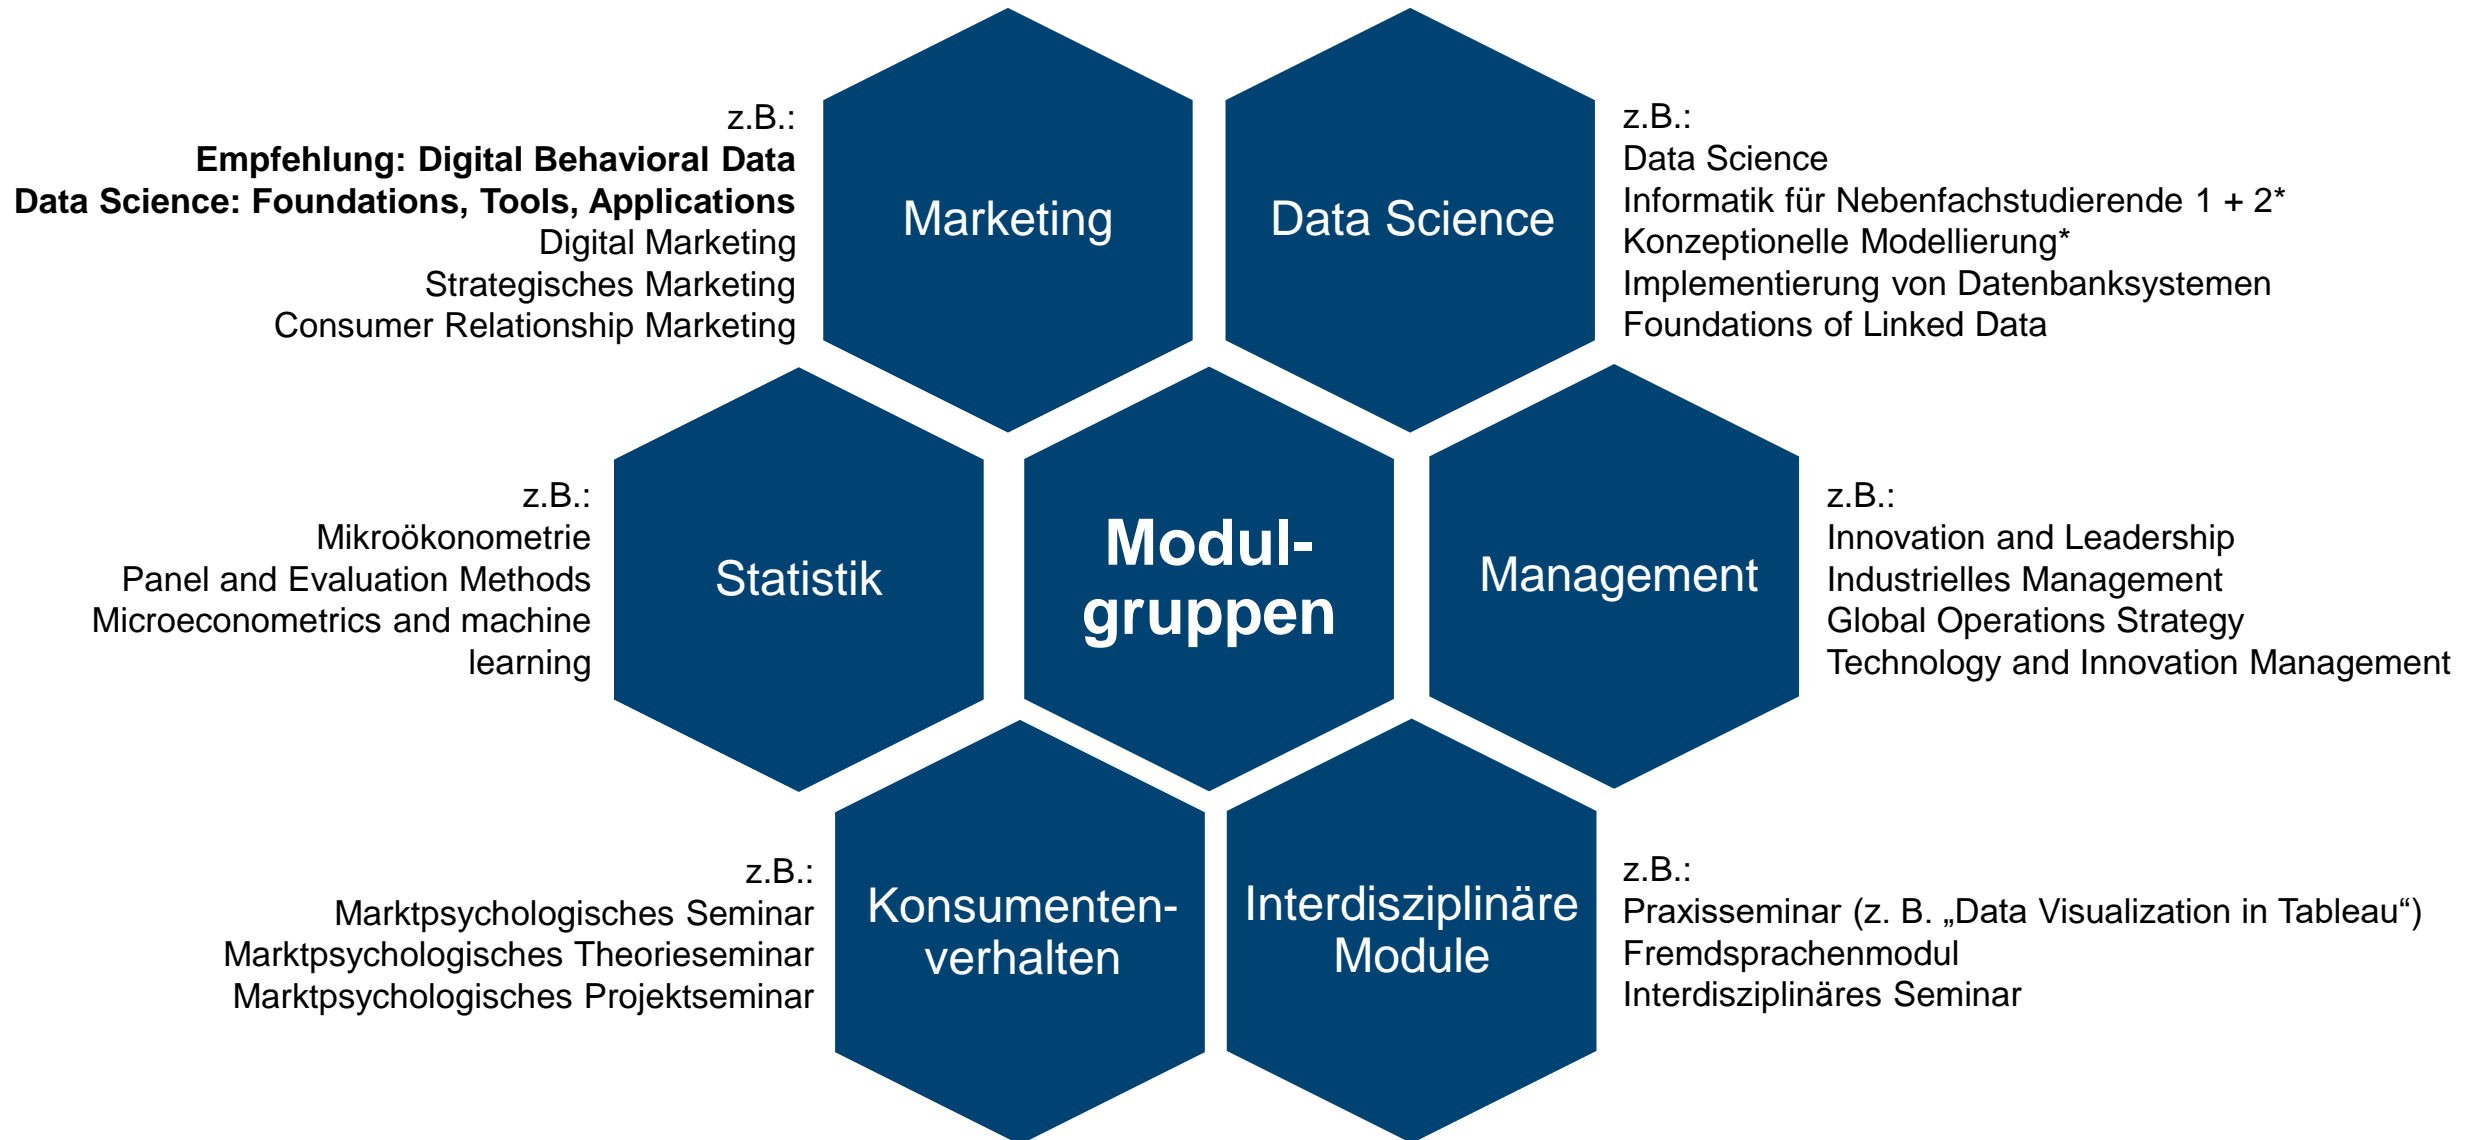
z.B.:
**Empfehlung: Digital Behavioral Data**
**Data Science: Foundations, Tools, Applications**
Digital Marketing
Strategisches Marketing
Consumer Relationship Marketing

Marketing

Data Science

z.B.:
Data Science
Informatik für Nebenfachstudierende 1 + 2*
Konzeptionelle Modellierung*
Implementierung von Datenbanksystemen
Foundations of Linked Data

z.B.:
Mikroökonometrie
Panel and Evaluation Methods
Microeconometrics and machine learning

Statistik

Modulgruppen

Management

z.B.:
Innovation and Leadership
Industrielles Management
Global Operations Strategy
Technology and Innovation Management

z.B.:
Marktpsychologisches Seminar
Marktpsychologisches Theorieseminar
Marktpsychologisches Projektseminar

Konsumentenverhalten

Interdisziplinäre Module

z.B.:
Praxisseminar (z. B. „Data Visualization in Tableau“)
Fremdsprachenmodul
Interdisziplinäres Seminar